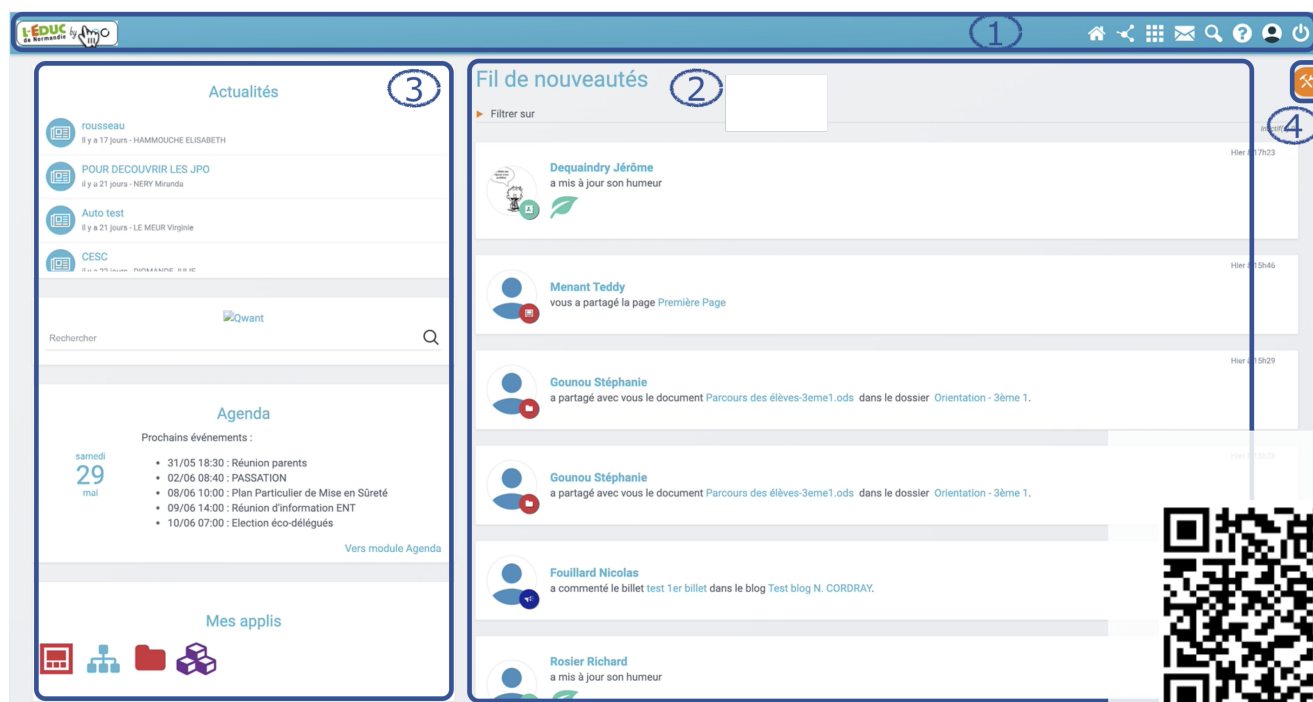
L'EDUC de Normandie by

1

3

Actualités

rousseau
Il y a 17 jours - HAMMOUCHE ELISABETH

POUR DECOUVRIR LES JPO
Il y a 21 jours - NERY Miranda

Auto test
Il y a 21 jours - LE MEUR Virginie

CESC
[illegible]

Qwant

Rechercher

Agenda

Prochains événements :

samedi
29
mai

• 31/05 18:30 : Réunion parents
• 02/06 08:40 : PASSATION
• 08/06 10:00 : Plan Particulier de Mise en Sûreté
• 09/06 14:00 : Réunion d'information ENT
• 10/06 07:00 : Election éco-délégués

Vers module Agenda

Mes applis

Fil de nouveautés

2

Filtrer sur

4

Hier à 17h23
Dequaindry Jérôme
a mis à jour son humeur

Hier à 15h46
Menant Teddy
vous a partagé la page Première Page

Hier à 15h29
Gounou Stéphanie
a partagé avec vous le document Parcours des élèves-3eme1.ods dans le dossier Orientation - 3ème 1.

Gounou Stéphanie
a partagé avec vous le document Parcours des élèves-3eme1.ods dans le dossier Orientation - 3ème 1.

Fouillard Nicolas
a commenté le billet test 1er billet dans le blog Test blog N. CORDRAY.

Rosier Richard
a mis à jour son humeur